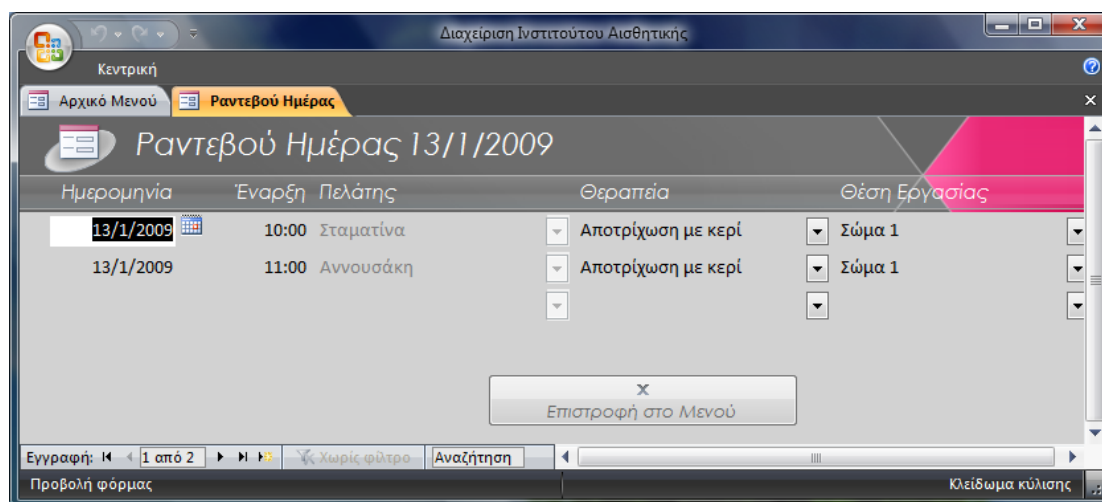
Διαχείριση Ινστιτούτου Αισθητικής

Κεντρική

Αρχικό Μενού | Ραντεβού Ημέρας

Ραντεβού Ημέρας 13/1/2009

| Ημερομηνία | Έναρξη | Πελάτης | Θεραπεία | Θέση Εργασίας |
|---|---|---|---|---|
| 13/1/2009 | 10:00 | Σταματίνα | Αποτρίχωση με κερί | Σώμα 1 |
| 13/1/2009 | 11:00 | Αννουσάκη | Αποτρίχωση με κερί | Σώμα 1 |

x
Επιστροφή στο Μενού

Εγγραφή: 1 από 2 | Χωρίς φίλτρο | Αναζήτηση

Προβολή φόρμας

Κλείδωμα κύλισης